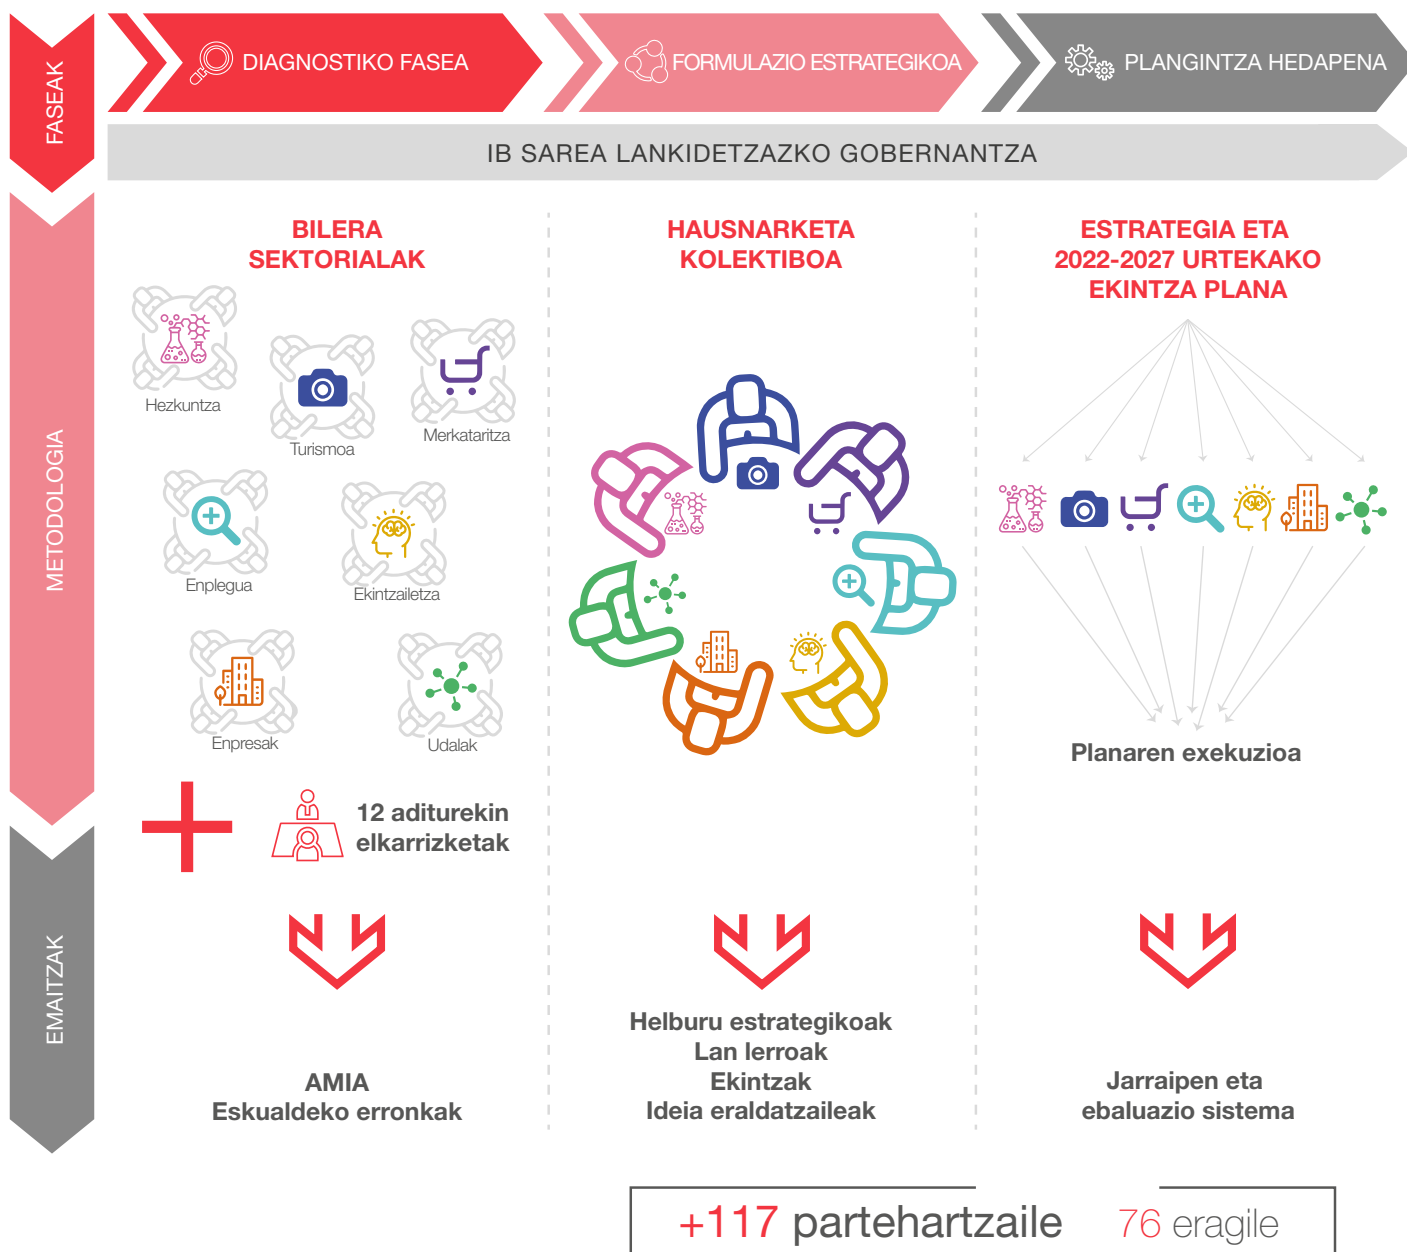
FASEAK

DIAGNOSTIKO FASEA

FORMULAZIO ESTRATEGIKOA

PLANGINTZA HEDAPENA

IB SAREA LANKIDETZAZKO GOBERNANTZA

METODOLOGIA

BILERA SEKTORIALAK

Hezkuntza

Turismoa

Merkataritza

Enplegua

Ekintzailetza

Enpresak

Udalak

12 aditurekin elkarrizketak

HAUSNARKETA KOLEKTIBOA

ESTRATEGIA ETA 2022-2027 URTEKAKO EKINTZA PLANA

Planaren exekuzioa

EMAITZAK

AMIA
Eskualdeko erronkak

Helburu estrategikoak
Lan lerroak
Ekintzak
Ideia eraldatzaileak

Jarraipen eta ebaluazio sistema

+117 partehartzaile 76 eragile